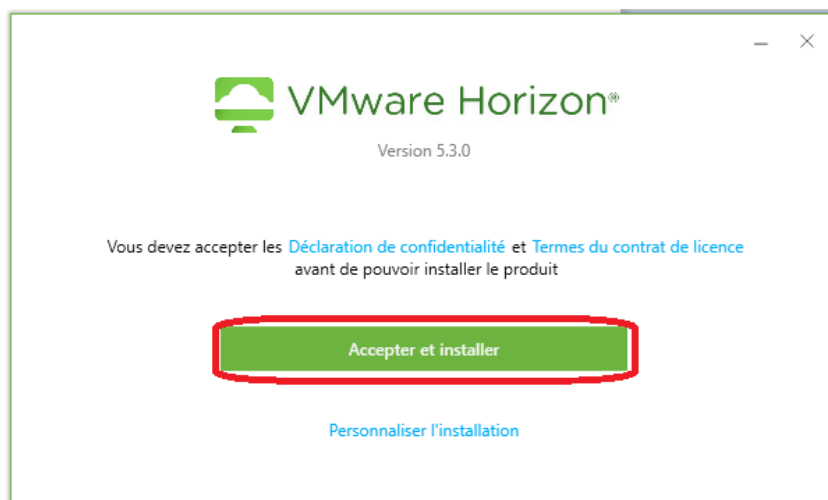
VMware Horizon®

Version 5.3.0

Vous devez accepter les Déclaration de confidentialité et Termes du contrat de licence avant de pouvoir installer le produit

Accepter et installer

Personnaliser l'installation